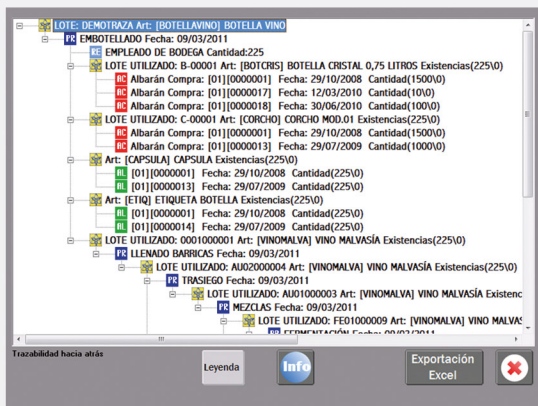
LOTE: DEMOTRAZA Art: [BOTELLAVINO] BOTELLA VINO
PR EMBOTELLADO Fecha: 09/03/2011
RE EMPLEADO DE BODEGA Cantidad:225
LOTE UTILIZADO: B-00001 Art: [BOTCRIS] BOTELLA CRISTAL 0,75 LITROS Existencias(225\0)
BC Albarán Compra: [01][0000001] Fecha: 29/10/2008 Cantidad(1500\0)
BC Albarán Compra: [01][0000017] Fecha: 12/03/2010 Cantidad(10\0)
BC Albarán Compra: [01][0000018] Fecha: 30/06/2010 Cantidad(100\0)
LOTE UTILIZADO: C-00001 Art: [CORCHO] CORCHO MOD.01 Existencias(225\0)
BC Albarán Compra: [01][0000001] Fecha: 29/10/2008 Cantidad(1500\0)
BC Albarán Compra: [01][0000013] Fecha: 29/07/2009 Cantidad(1000\0)
Art: [CAPSULA] CAPSULA Existencias(225\0)
AL [01][0000001] Fecha: 29/10/2008 Cantidad(225\0)
AL [01][0000013] Fecha: 29/07/2009 Cantidad(225\0)
Art: [ETIQ] ETIQUETA BOTELLA Existencias(225\0)
AL [01][0000001] Fecha: 29/10/2008 Cantidad(225\0)
AL [01][0000013] Fecha: 29/07/2009 Cantidad(225\0)
LOTE UTILIZADO: 0001000001 Art: [VINOMALVA] VINO MALVASÍA Existencias(225\0)
PR LLENADO BARRICAS Fecha: 09/03/2011
LOTE UTILIZADO: AU02000004 Art: [VINOMALVA] VINO MALVASÍA Existencias(225\0)
PR TRASIEGO Fecha: 09/03/2011
LOTE UTILIZADO: AU01000003 Art: [VINOMALVA] VINO MALVASÍA Existe
PR MEZCLAS Fecha: 09/03/2011
LOTE UTILIZADO: FE01000009 Art: [VINOMALVA] VINO MALVAS
PR FERMENTACIÓN Fecha: 09/03/2011
Trazabilidad hacia atrás
Leyenda
Info
Exportación Excel